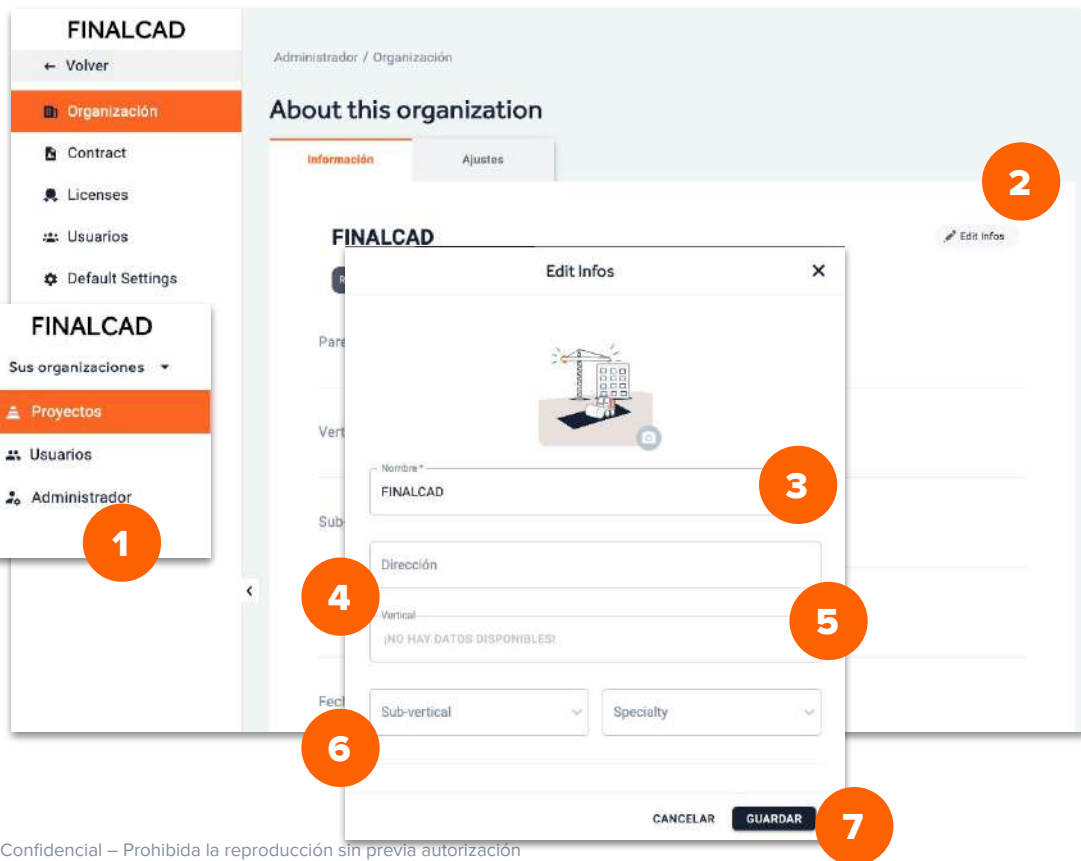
FINALCAD
← Volver
Organización
Contract
Licenses
Usuarios
Default Settings

Administrador / Organización

About this organization

Información
Ajustes

2

FINALCAD
Edit Infos

FINALCAD
Sus organizaciones
Proyectos
Usuarios
Administrador

1

Pare
Vert
Sub-
Fech

Edit Infos
×

Nombre *
FINALCAD

3

Dirección

4

Vertical
¡NO HAY DATOS DISPONIBLES!

5

Sub-vertical
Specialty

6

CANCELAR
GUARDAR

7

Confidencial – Prohibida la reproducción sin previa autorización